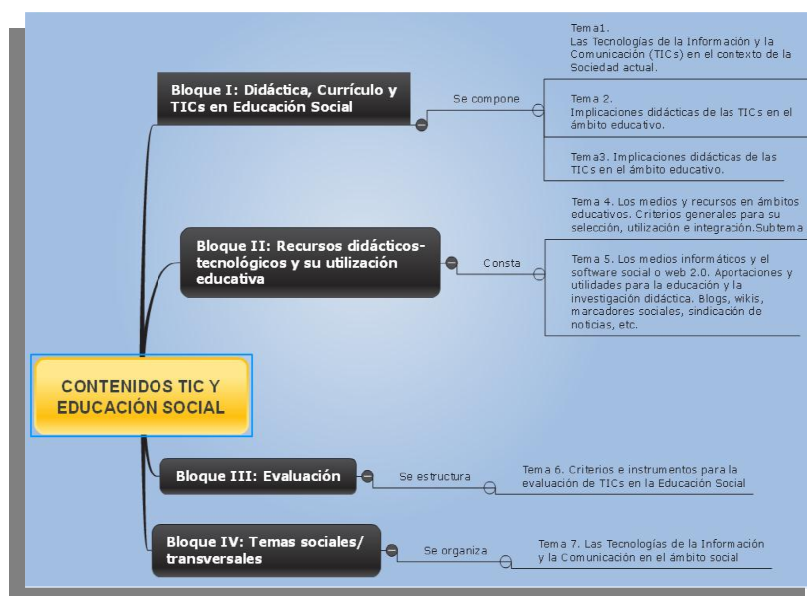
CONTENIDOS TIC Y EDUCACIÓN SOCIAL

Bloque I: Didáctica, Currículo y TICs en Educación Social

Se compone

Tema1.
Las Tecnologías de la Información y la Comunicación (TICs) en el contexto de la Sociedad actual.

Tema 2.
Implicaciones didácticas de las TICs en el ámbito educativo.

Tema3. Implicaciones didácticas de las TICs en el ámbito educativo.

Bloque II: Recursos didácticos-tecnológicos y su utilización educativa

Consta

Tema 4. Los medios y recursos en ámbitos educativos. Criterios generales para su selección, utilización e integración.Subtema

Tema 5. Los medios informáticos y el software social o web 2.0. Aportaciones y utilidades para la educación y la investigación didáctica. Blogs, wikis, marcadores sociales, sindicación de noticias, etc.

Bloque III: Evaluación

Se estructura

Tema 6. Criterios e instrumentos para la evaluación de TICs en la Educación Social

Bloque IV: Temas sociales/ transversales

Se organiza

Tema 7. Las Tecnologías de la Información y la Comunicación en el ámbito social